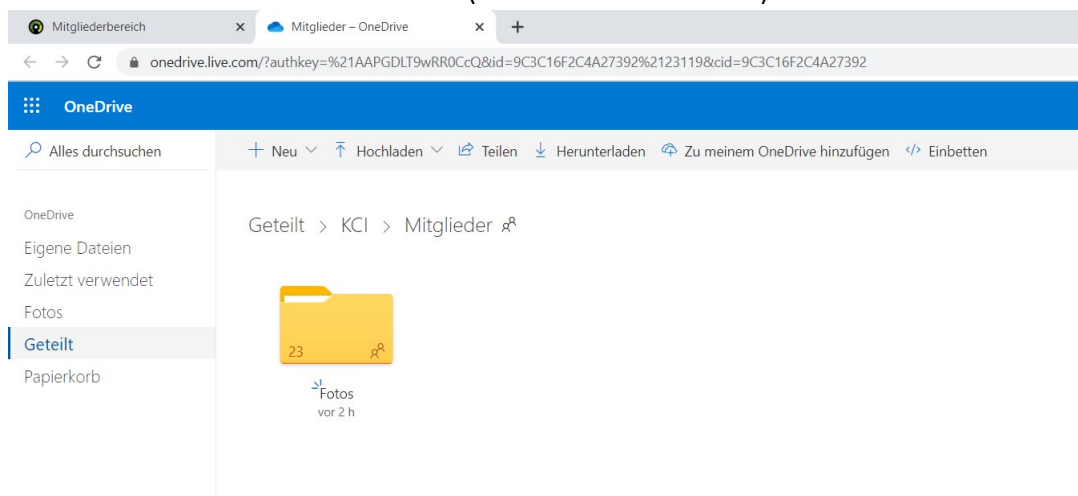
Mitgliederbereich ×
Mitglieder – OneDrive ×
+

onedrive.live.com/?authkey=%21AAPGDLT9wRR0CcQ&id=9C3C16F2C4A27392%2123119&cid=9C3C16F2C4A27392

OneDrive

Alles durchsuchen

+ Neu ∨ Hochladen ∨ Teilen Herunterladen Zu meinem OneDrive hinzufügen Einbetten

OneDrive
Eigene Dateien
Zuletzt verwendet
Fotos
Geteilt
Papierkorb

Geteilt > KCI > Mitglieder

23

Fotos
vor 2 h